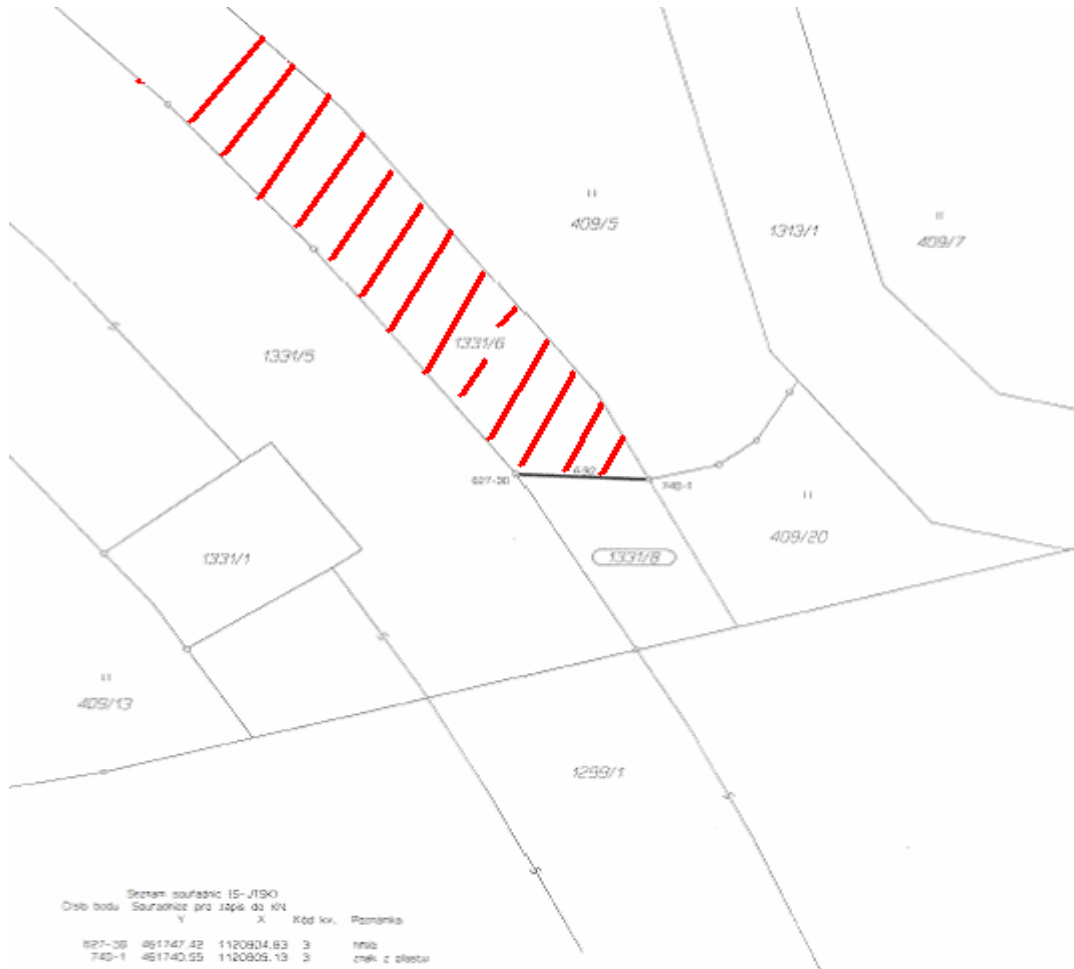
409/5

1313/1

409/7

1331/5

1331/6

6.90

627-39

740-1

409/20

1331/1

1331/8

409/13

1299/1

Seznam souřadnic (S-JTSK)
Číslo bodu Souřadnice pro zápis do KN Kód kv. Poznámka
Y X
627-39 461747.42 1120804.83 3 hřeb
740-1 461740.55 1120805.13 3 znak z plastu